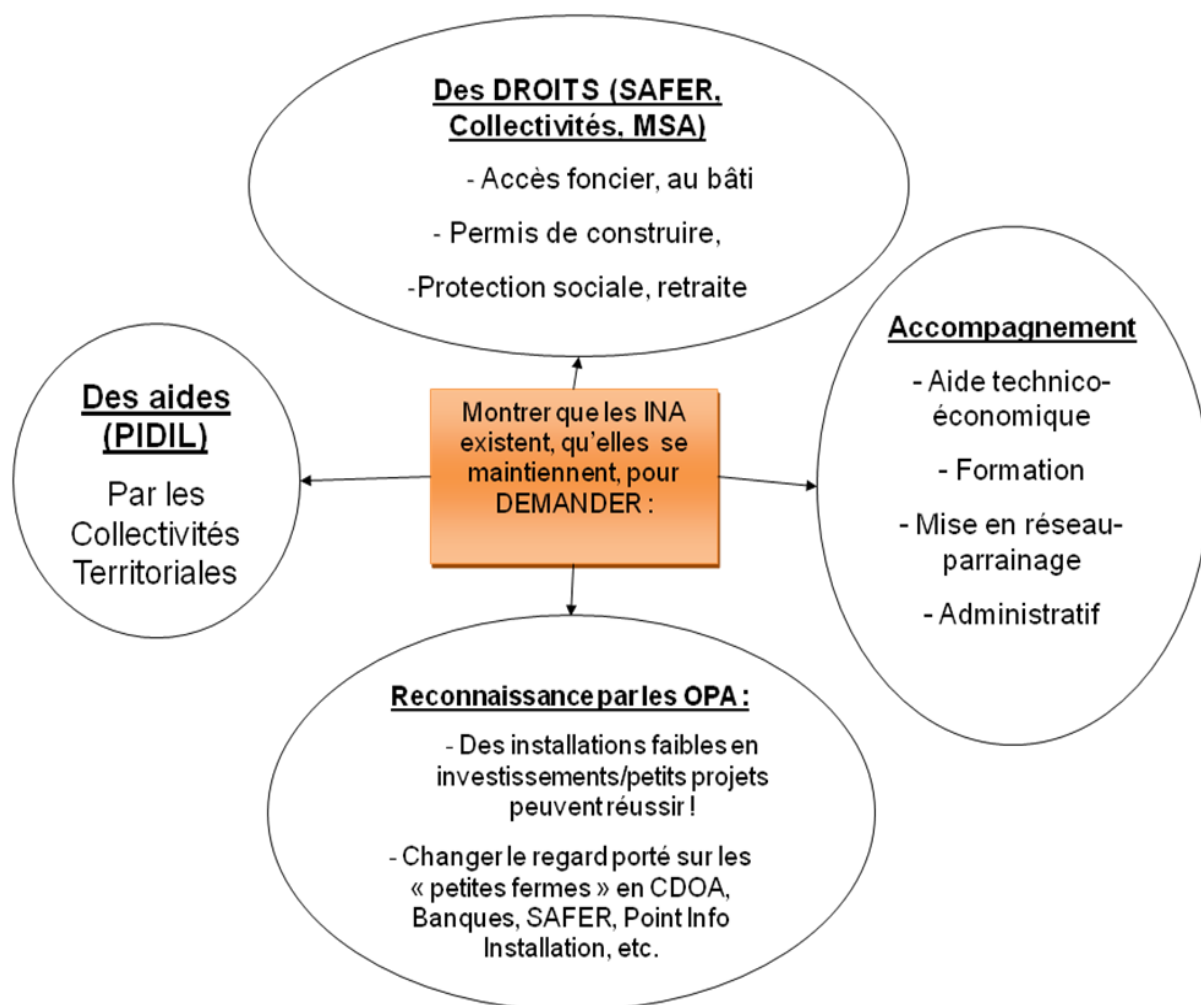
Des DROITS (SAFER, Collectivités, MSA)

- Accès foncier, au bâti

- Permis de construire,

-Protection sociale, retraite

Des aides (PIDIL)

Par les Collectivités Territoriales

Montrer que les INA existent, qu'elles se maintiennent, pour DEMANDER :

Accompagnement

- Aide technico-économique

- Formation

- Mise en réseau-parrainage

- Administratif

Reconnaissance par les OPA :

- Des installations faibles en investissements/petits projets peuvent réussir !

- Changer le regard porté sur les « petites fermes » en CDOA, Banques, SAFER, Point Info Installation, etc.